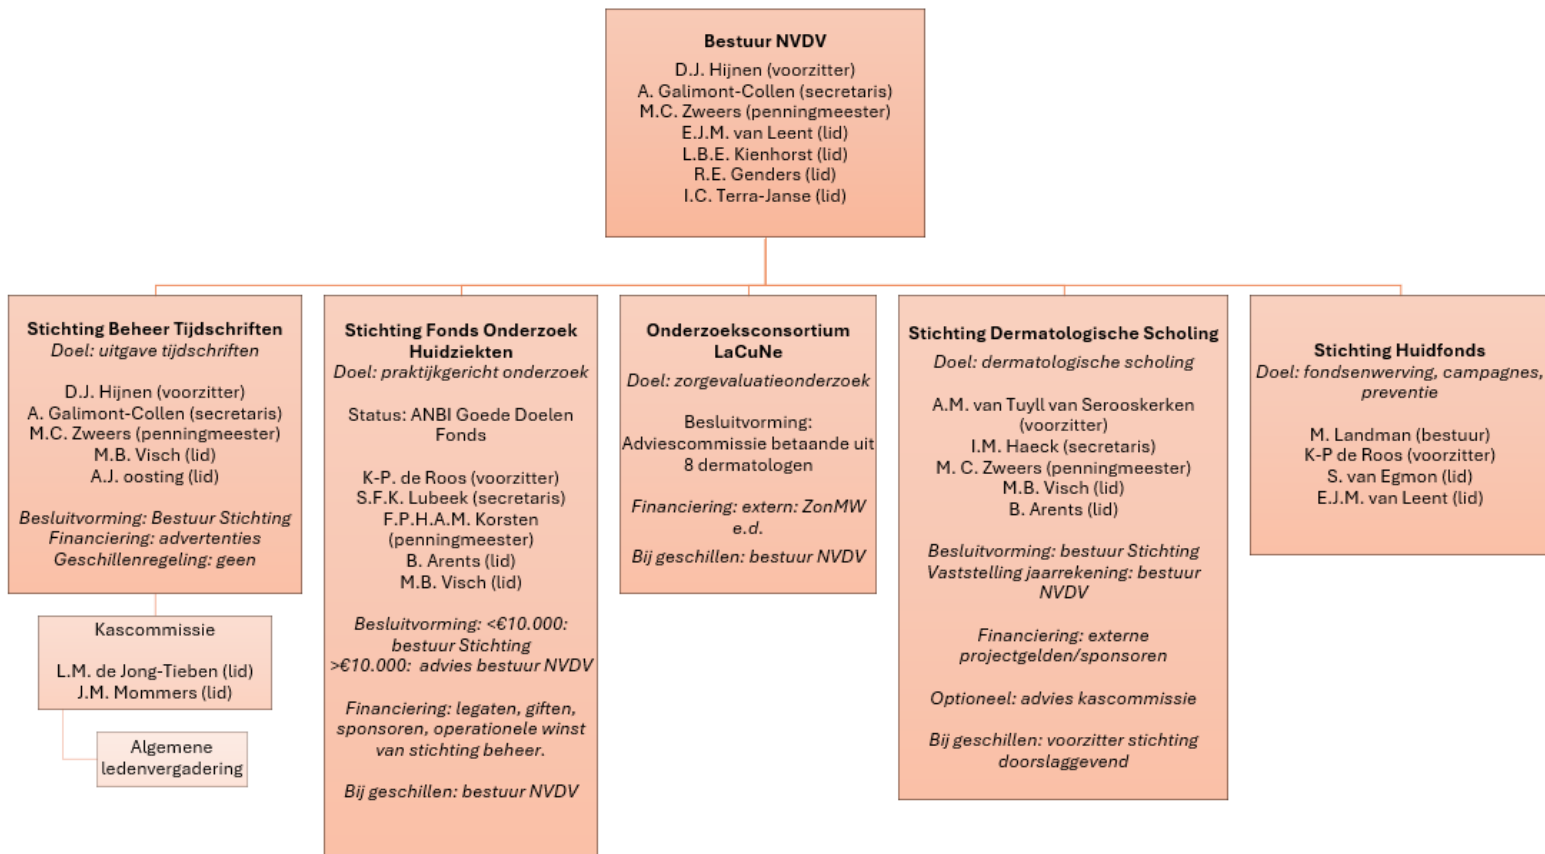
**Bestuur NVDV**
D.J. Hijnen (voorzitter)
A. Galimont-Collen (secretaris)
M.C. Zweers (penningmeester)
E.J.M. van Leent (lid)
L.B.E. Kienhorst (lid)
R.E. Genders (lid)
I.C. Terra-Janse (lid)

**Stichting Beheer Tijdschriften**
*Doel: uitgave tijdschriften*

D.J. Hijnen (voorzitter)
A. Galimont-Collen (secretaris)
M.C. Zweers (penningmeester)
M.B. Visch (lid)
A.J. oosting (lid)

*Besluitvorming: Bestuur Stichting*
*Financiering: advertenties*
*Geschillenregeling: geen*

Kascommissie

L.M. de Jong-Tieben (lid)
J.M. Mommers (lid)

Algemene ledenvergadering

**Stichting Fonds Onderzoek Huidziekten**
*Doel: praktijkgericht onderzoek*

Status: ANBI Goede Doelen Fonds

K-P. de Roos (voorzitter)
S.F.K. Lubeek (secretaris)
F.P.H.A.M. Korsten (penningmeester)
B. Arents (lid)
M.B. Visch (lid)

*Besluitvorming: <€10.000: bestuur Stichting*
*>€10.000: advies bestuur NVDV*

*Financiering: legaten, giften, sponsoren, operationele winst van stichting beheer.*

*Bij geschillen: bestuur NVDV*

**Onderzoeksconsortium LaCuNe**
*Doel: zorgevaluatieonderzoek*

Besluitvorming: Adviescommissie betaande uit 8 dermatologen

*Financiering: extern: ZonMW e.d.*

*Bij geschillen: bestuur NVDV*

**Stichting Dermatologische Scholing**
*Doel: dermatologische scholing*

A.M. van Tuyll van Serooskerken (voorzitter)
I.M. Haeck (secretaris)
M. C. Zweers (penningmeester)
M.B. Visch (lid)
B. Arents (lid)

*Besluitvorming: bestuur Stichting*
*Vaststelling jaarrekening: bestuur NVDV*

*Financiering: externe projectgelden/sponsoren*

*Optioneel: advies kascommissie*

*Bij geschillen: voorzitter stichting doorslaggevend*

**Stichting Huidfonds**
*Doel: fondsenwerving, campagnes, preventie*

M. Landman (bestuur)
K-P de Roos (voorzitter)
S. van Egmon (lid)
E.J.M. van Leent (lid)